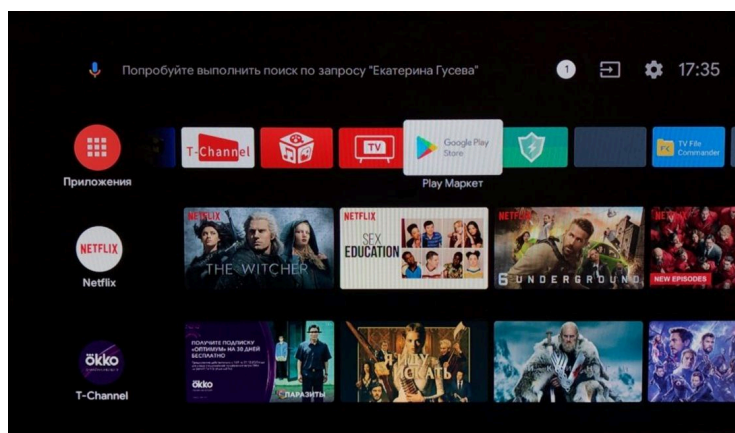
Попробуйте выполнить поиск по запросу "Екатерина Гусева"

1

17:35

Приложения

T-Channel

TV

Google Play Store

Play Маркет

TV File Commander

NETFLIX

Netflix

NETFLIX

THE WITCHER

NETFLIX

SEX EDUCATION

NETFLIX

6 UNDERGROUND

NETFLIX

NEW EPISODES

okko

T-Channel

ПОЛУЧИТЕ ПОДПИСКУ «ОПТИМУМ» НА 30 ДНЕЙ БЕСПЛАТНО

okko

ПАРАЗИТЫ

Я ИДУ ИСКАТЬ